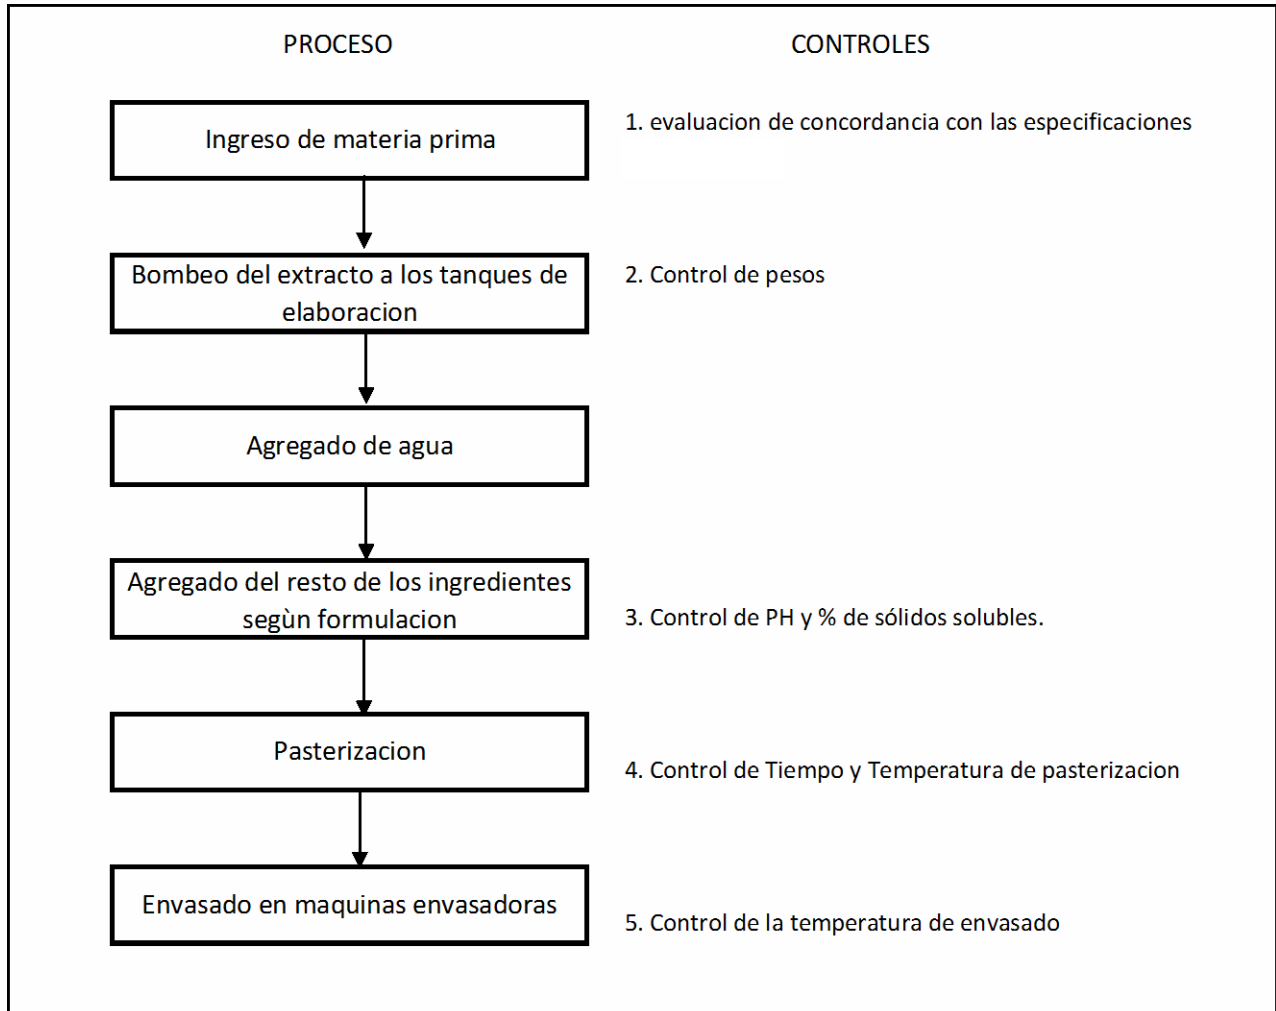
PROCESO

CONTROLES

Ingreso de materia prima

1. evaluacion de concordancia con las especificaciones

Bombeo del extracto a los tanques de elaboracion

2. Control de pesos

Agregado de agua

Agregado del resto de los ingredientes segùn formulacion

3. Control de PH y % de sólidos solubles.

Pasterizacion

4. Control de Tiempo y Temperatura de pasterizacion

Envasado en maquinas envasadoras

5. Control de la temperatura de envasado